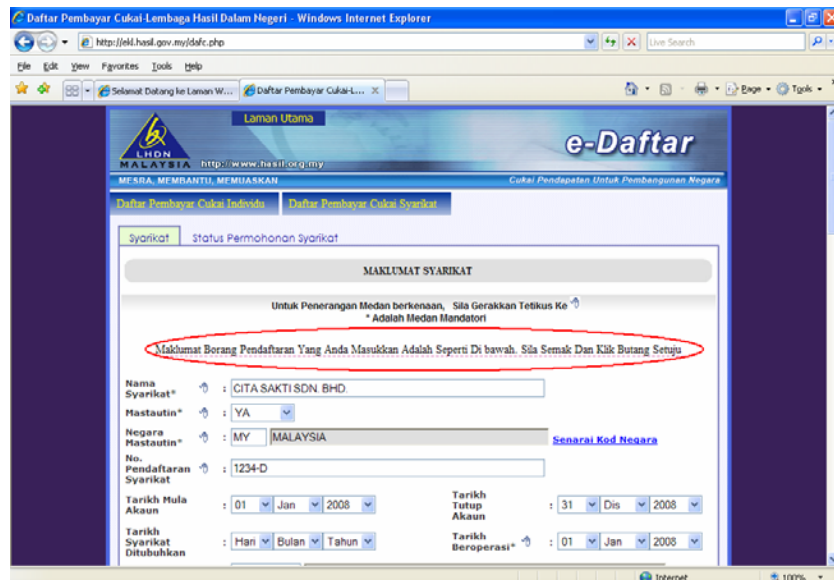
Daftar Pembayar Cukai-Lembaga Hasil Dalam Negeri - Windows Internet Explorer

http://ekl.hasil.gov.my/dafc.php

Live Search

File Edit View Favorites Tools Help

Selamat Datang ke Laman W... Daftar Pembayar Cukai-L...

Page Tools

Laman Utama

LHDN MALAYSIA http://www.hasil.org.my

e-Daftar

MESRA, MEMBANTU, MEMUASKAN

Cukai Pendapatan Untuk Pembangunan Negara

Daftar Pembayar Cukai Individu Daftar Pembayar Cukai Syarikat

Syarikat Status Permohonan Syarikat

MAKLUMAT SYARIKAT

Untuk Penerangan Medan berkenaan, Sila Gerakkan Tetikus Ke
* Adalah Medan Mandatori

Maklumat Borang Pendaftaran Yang Anda Masukkan Adalah Seperti Di bawah. Sila Semak Dan Klik Butang Setuju

Nama Syarikat* : CITA SAKTI SDN. BHD.

Mastautin* : YA

Negara Mastautin* : MY MALAYSIA Senarai Kod Negara

No. Pendaftaran Syarikat : 1234-D

Tarikh Mula Akaun : 01 Jan 2008

Tarikh Tutup Akaun : 31 Dis 2008

Tarikh Syarikat Ditubuhkan : Hari Bulan Tahun

Tarikh Beroperasi* : 01 Jan 2008

Internet 100%